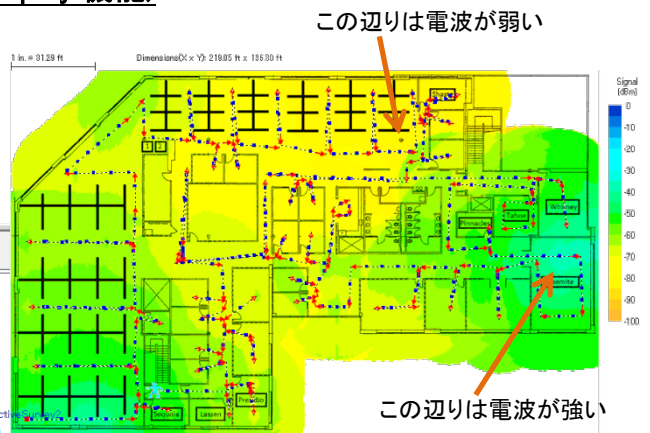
この辺りは電波が弱い

1 in. = 31.29 ft

Dimensions(X × Y): 219.05 ft × 136.30 ft

Signal
[dBm]
0
-10
-20
-30
-40
-50
-60
-70
-80
-90
-100

Shasta

Pinnacles

Tahoe

Whitney

Yosemite

Sequoia

Lassen

Presidio

ActiveSurvey

この辺りは電波が強い